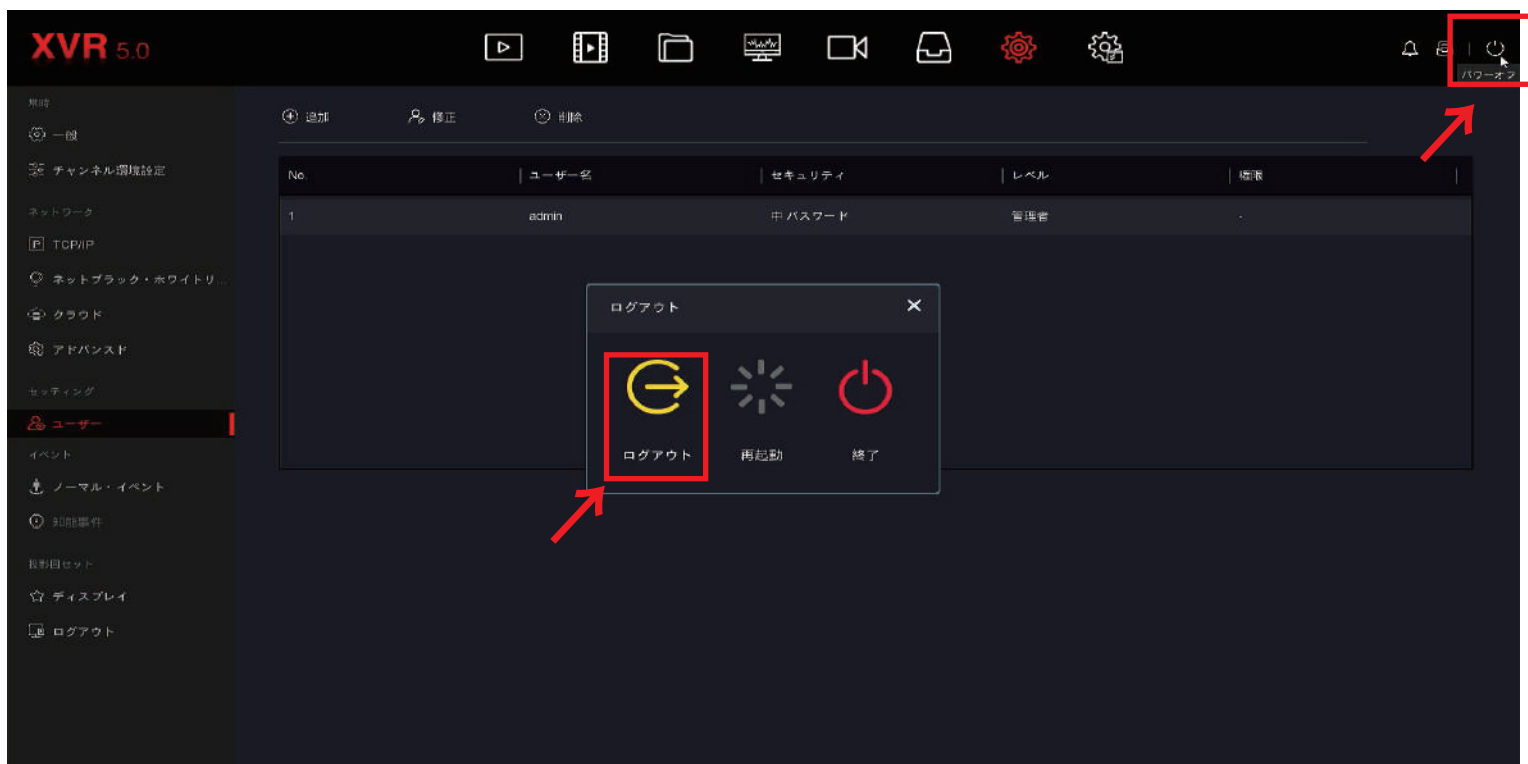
XVR 5.0

パワーオフ

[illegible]
一般
チャンネル環境設定
ネットワーク
TCP/IP
ネットブラック・ホワイトリ...
クラウド
アドバンスド
セッティング
ユーザー
イベント
ノーマル・イベント
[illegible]
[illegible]
ディスプレイ
ログアウト

追加
修正
削除

| No. | ユーザー名 | セキュリティ | レベル | 権限 |
|---|---|---|---|---|
| 1 | admin | 中 パスワード | 管理者 | - |

ログアウト
ログアウト
再起動
終了